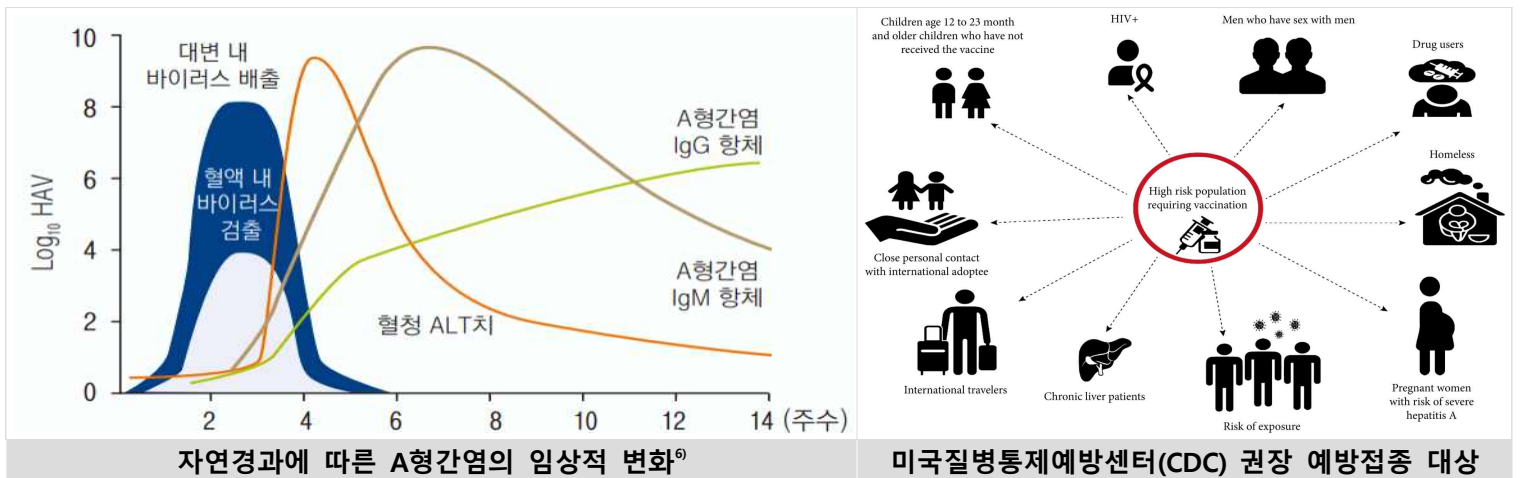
10
8
6
4
2
0
$Log_{10}$ HAV
2
4
6
8
10
12
14 (주수)
대변 내 바이러스 배출
혈액 내 바이러스 검출
A형간염 IgG 항체
A형간염 IgM 항체
혈청 ALT치

자연경과에 따른 A형간염의 임상적 변화⁶⁾

Children age 12 to 23 month and older children who have not received the vaccine
HIV+
Men who have sex with men
Drug users
Homeless
High risk population requiring vaccination
Close personal contact with international adoptee
International travelers
Chronic liver patients
Risk of exposure
Pregnant women with risk of severe hepatitis A

미국질병통제예방센터(CDC) 권장 예방접종 대상